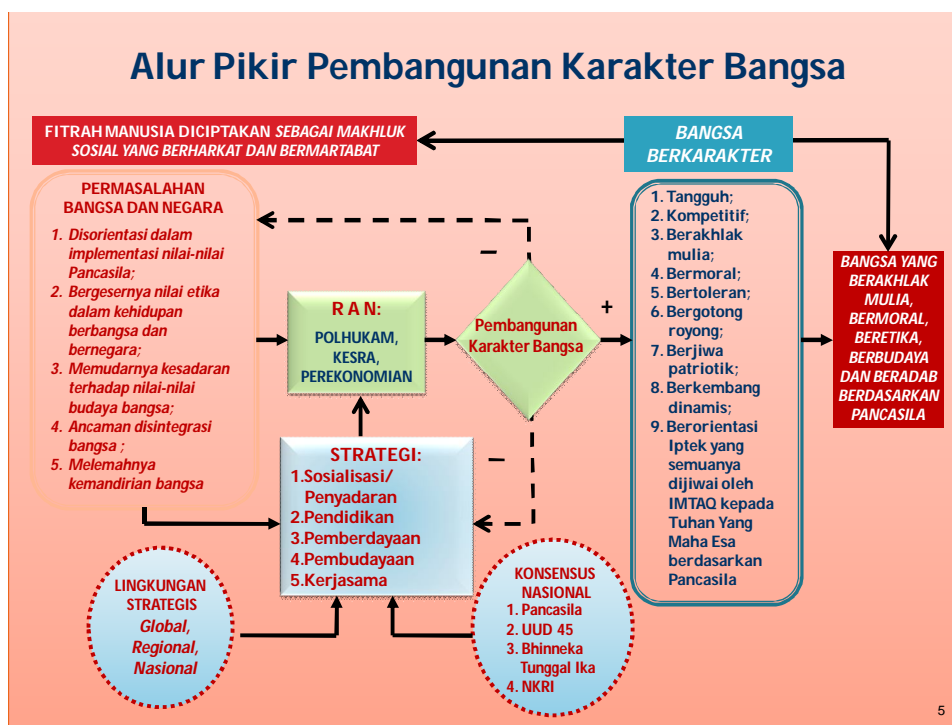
Alur Pikir Pembangunan Karakter Bangsa

FITRAH MANUSIA DICIPTAKAN SEBAGAI MAKHLUK SOSIAL YANG BERHARKAT DAN BERMARTABAT

BANGSA BERKARAKTER

PERMASALAHAN BANGSA DAN NEGARA
1. Disorientasi dalam implementasi nilai-nilai Pancasila;
2. Bergesernya nilai etika dalam kehidupan berbangsa dan bernegara;
3. Memudarnya kesadaran terhadap nilai-nilai budaya bangsa;
4. Ancaman disintegrasi bangsa ;
5. Melemahnya kemandirian bangsa

–

R A N:
POLHUKAM, KESRA, PEREKONOMIAN

Pembangunan Karakter Bangsa

+

1. Tangguh;
2. Kompetitif;
3. Berakhlak mulia;
4. Bermoral;
5. Bertoleran;
6. Bergotong royong;
7. Berjiwa patriotik;
8. Berkembang dinamis;
9. Berorientasi Iptek yang semuanya dijiwai oleh IMTAQ kepada Tuhan Yang Maha Esa berdasarkan Pancasila

BANGSA YANG BERAKHLAK MULIA, BERMORAL, BERETIKA, BERBUDAYA DAN BERADAB BERDASARKAN PANCASILA

STRATEGI:
1.Sosialisasi/ Penyadaran
2.Pendidikan
3.Pemberdayaan
4.Pembudayaan
5.Kerjasama

–

LINGKUNGAN STRATEGIS
Global, Regional, Nasional

KONSENSUS NASIONAL
1. Pancasila
2. UUD 45
3. Bhinneka Tunggal Ika
4. NKRI

5